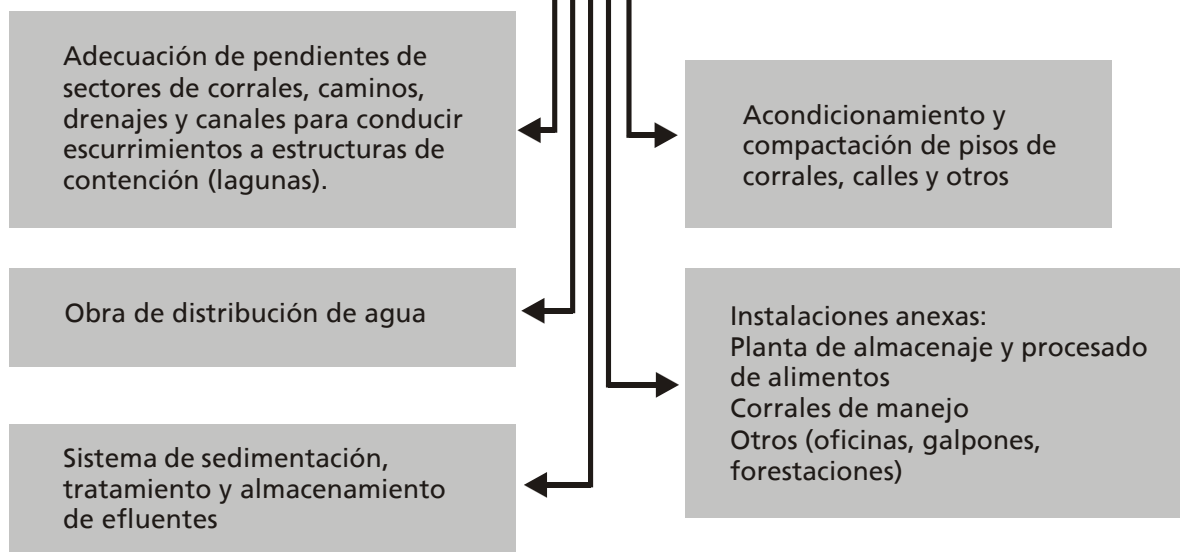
Adecuación de pendientes de sectores de corrales, caminos, drenajes y canales para conducir escurrimientos a estructuras de contención (lagunas).

Acondicionamiento y compactación de pisos de corrales, calles y otros

Obra de distribución de agua

Instalaciones anexas:
Planta de almacenaje y procesado de alimentos
Corrales de manejo
Otros (oficinas, galpones, forestaciones)

Sistema de sedimentación, tratamiento y almacenamiento de efluentes